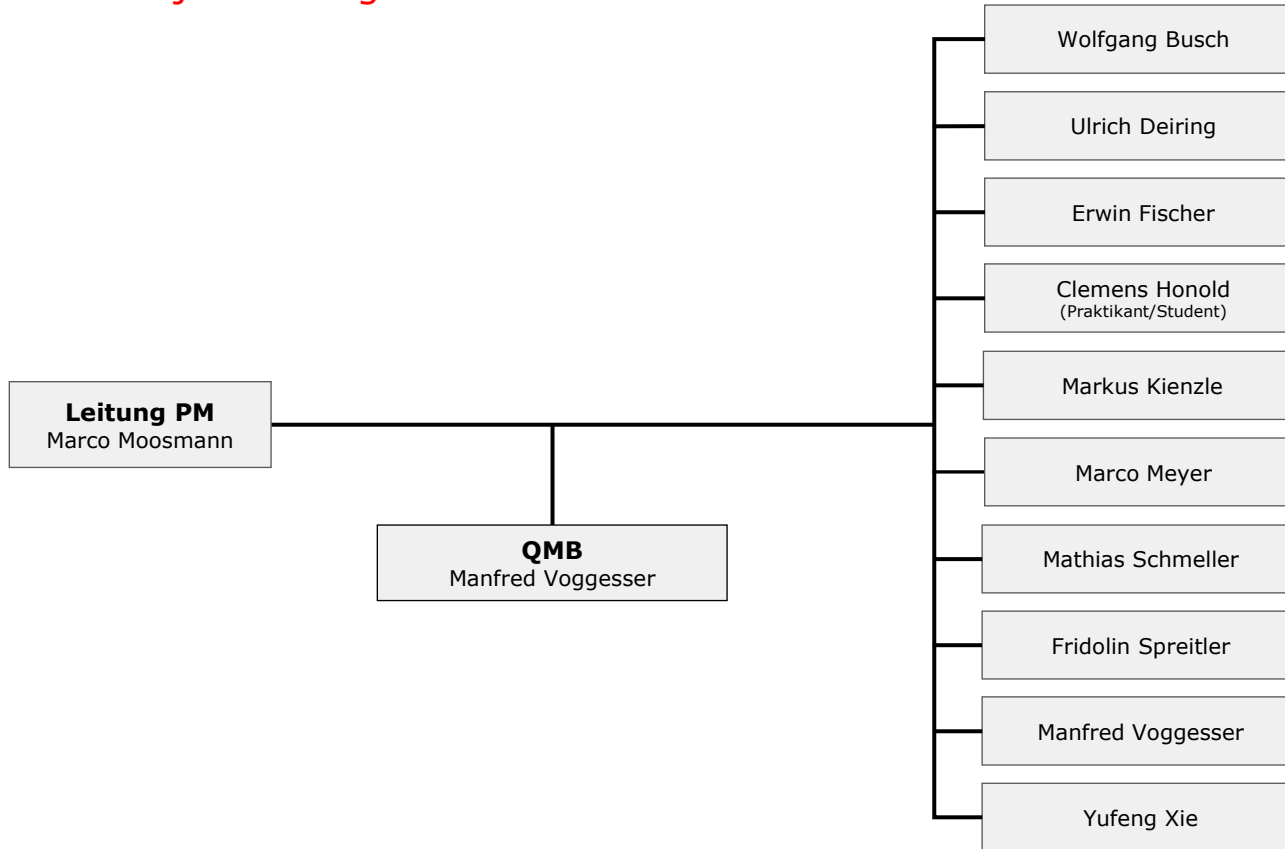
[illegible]

Leitung PM
Marco Moosmann

QMB
Manfred Voggesser

Wolfgang Busch

Ulrich Deiring

Erwin Fischer

Clemens Honold
(Praktikant/Student)

Markus Kienzle

Marco Meyer

Mathias Schmeller

Fridolin Spreitler

Manfred Voggesser

Yufeng Xie